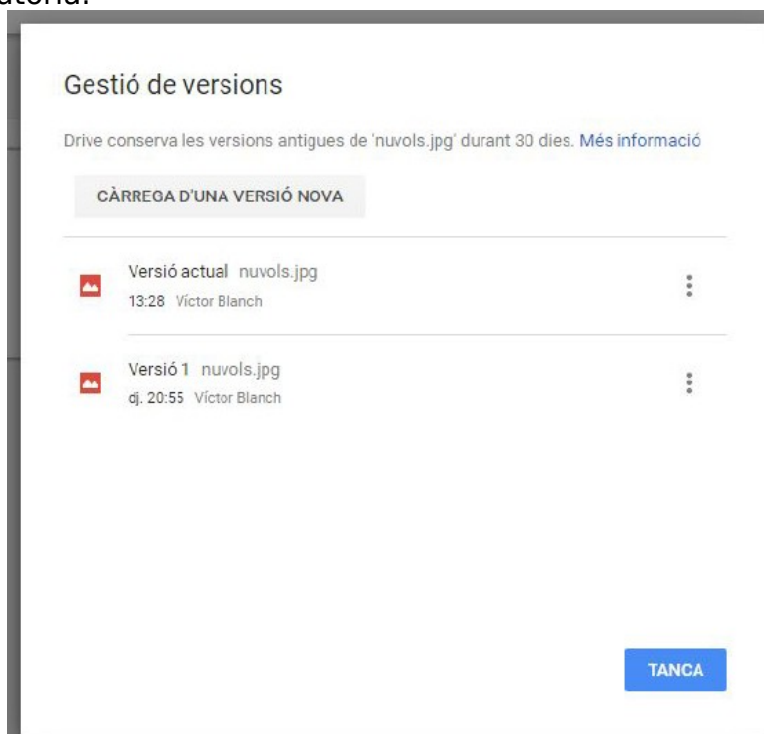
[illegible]

Gestió de versions

Drive conserva les versions antigues de 'nuvols.jpg' durant 30 dies. Més informació

CÀRREGA D'UNA VERSIÓ NOVA

Versió actual nuvols.jpg
13:28 Víctor Blanch

Versió 1 nuvols.jpg
dj. 20:55 Víctor Blanch

TANCA